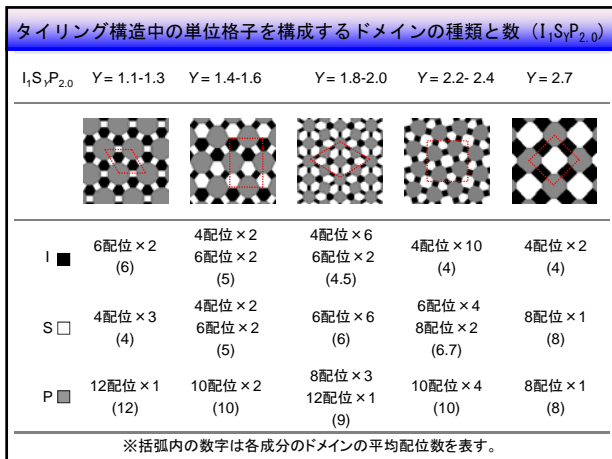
タイリング構造中の単位格子を構成するドメインの種類と数（$I_1S_YP_{2.0}$）

| $I_1S_YP_{2.0}$ | $Y$ = 1.1-1.3 | $Y$ = 1.4-1.6 | $Y$ = 1.8-2.0 | $Y$ = 2.2- 2.4 | $Y$ = 2.7 |
|---|---|---|---|---|---|
| I ■ | 6配位×2 (6) | 4配位×2 6配位×2 (5) | 4配位×6 6配位×2 (4.5) | 4配位×10 (4) | 4配位×2 (4) |
| S □ | 4配位×3 (4) | 4配位×2 6配位×2 (5) | 6配位×6 (6) | 6配位×4 8配位×2 (6.7) | 8配位×1 (8) |
| P ■ | 12配位×1 (12) | 10配位×2 (10) | 8配位×3 12配位×1 (9) | 10配位×4 (10) | 8配位×1 (8) |

※括弧内の数字は各成分のドメインの平均配位数を表す。